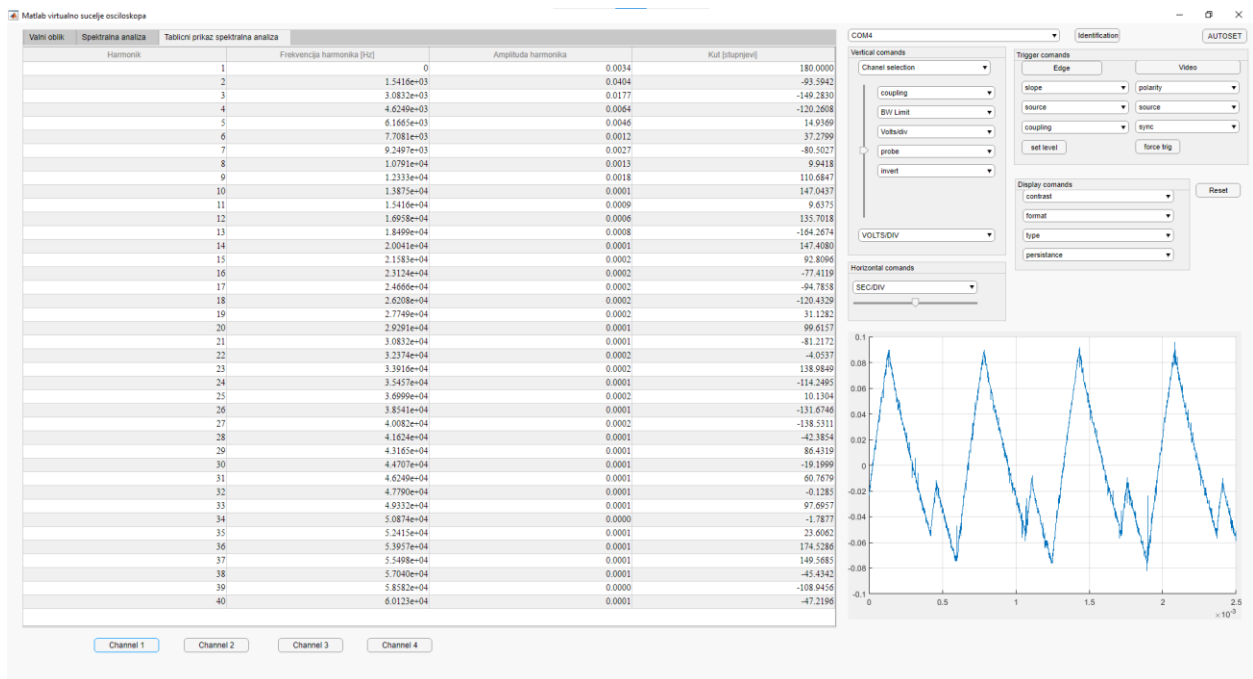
Matlab virtualno sucelje osciloskopa

Valni oblik | Spektralna analiza | Tablicni prikaz spektralna analiza

| Harmonik | Frekvencija harmonika [Hz] | Amplituda harmonika | Kut [stupnjevi] |
|---|---|---|---|
| 1 | 0 | 0.0034 | 180.0000 |
| 2 | 1.5416e+03 | 0.0404 | -93.5942 |
| 3 | 3.0832e+03 | 0.0177 | -149.2830 |
| 4 | 4.6249e+03 | 0.0064 | -120.2608 |
| 5 | 6.1665e+03 | 0.0046 | 14.9369 |
| 6 | 7.7081e+03 | 0.0012 | 37.2799 |
| 7 | 9.2497e+03 | 0.0027 | -80.5027 |
| 8 | 1.0791e+04 | 0.0013 | 9.9418 |
| 9 | 1.2333e+04 | 0.0018 | 110.6847 |
| 10 | 1.3875e+04 | 0.0001 | 147.0437 |
| 11 | 1.5416e+04 | 0.0009 | 9.6375 |
| 12 | 1.6958e+04 | 0.0006 | 135.7018 |
| 13 | 1.8499e+04 | 0.0008 | -164.2674 |
| 14 | 2.0041e+04 | 0.0001 | 147.4080 |
| 15 | 2.1583e+04 | 0.0002 | 92.8096 |
| 16 | 2.3124e+04 | 0.0002 | -77.4119 |
| 17 | 2.4666e+04 | 0.0002 | -94.7858 |
| 18 | 2.6208e+04 | 0.0002 | -120.4329 |
| 19 | 2.7749e+04 | 0.0002 | 31.1282 |
| 20 | 2.9291e+04 | 0.0001 | 99.6157 |
| 21 | 3.0832e+04 | 0.0001 | -81.2172 |
| 22 | 3.2374e+04 | 0.0002 | -4.0537 |
| 23 | 3.3916e+04 | 0.0002 | 138.9849 |
| 24 | 3.5457e+04 | 0.0001 | -114.2495 |
| 25 | 3.6999e+04 | 0.0002 | 10.1304 |
| 26 | 3.8541e+04 | 0.0001 | -131.6746 |
| 27 | 4.0082e+04 | 0.0002 | -138.5311 |
| 28 | 4.1624e+04 | 0.0001 | -42.3854 |
| 29 | 4.3165e+04 | 0.0001 | 86.4319 |
| 30 | 4.4707e+04 | 0.0001 | -19.1999 |
| 31 | 4.6249e+04 | 0.0001 | 60.7679 |
| 32 | 4.7790e+04 | 0.0001 | -0.1285 |
| 33 | 4.9332e+04 | 0.0001 | 97.6957 |
| 34 | 5.0874e+04 | 0.0000 | -1.7877 |
| 35 | 5.2415e+04 | 0.0001 | 23.6062 |
| 36 | 5.3957e+04 | 0.0001 | 174.5286 |
| 37 | 5.5498e+04 | 0.0001 | 149.5685 |
| 38 | 5.7040e+04 | 0.0001 | -45.4342 |
| 39 | 5.8582e+04 | 0.0000 | -108.9456 |
| 40 | 6.0123e+04 | 0.0001 | -47.2196 |

Channel 1 Channel 2 Channel 3 Channel 4

COM4 Identification AUTOSET

Vertical comands
Chanel selection
coupling
BW Limit
Volts/div
probe
invert
VOLTS/DIV

Trigger comands
Edge Video
slope polarity
source source
coupling sync
set level force trig

Display comands
contrast
format
type
persistance
Reset

Horizontal comands
SEC/DIV

0.1
0.08
0.06
0.04
0.02
0
-0.02
-0.04
-0.06
-0.08
-0.1
0 0.5 1 1.5 2 2.5
$\times 10^{-3}$